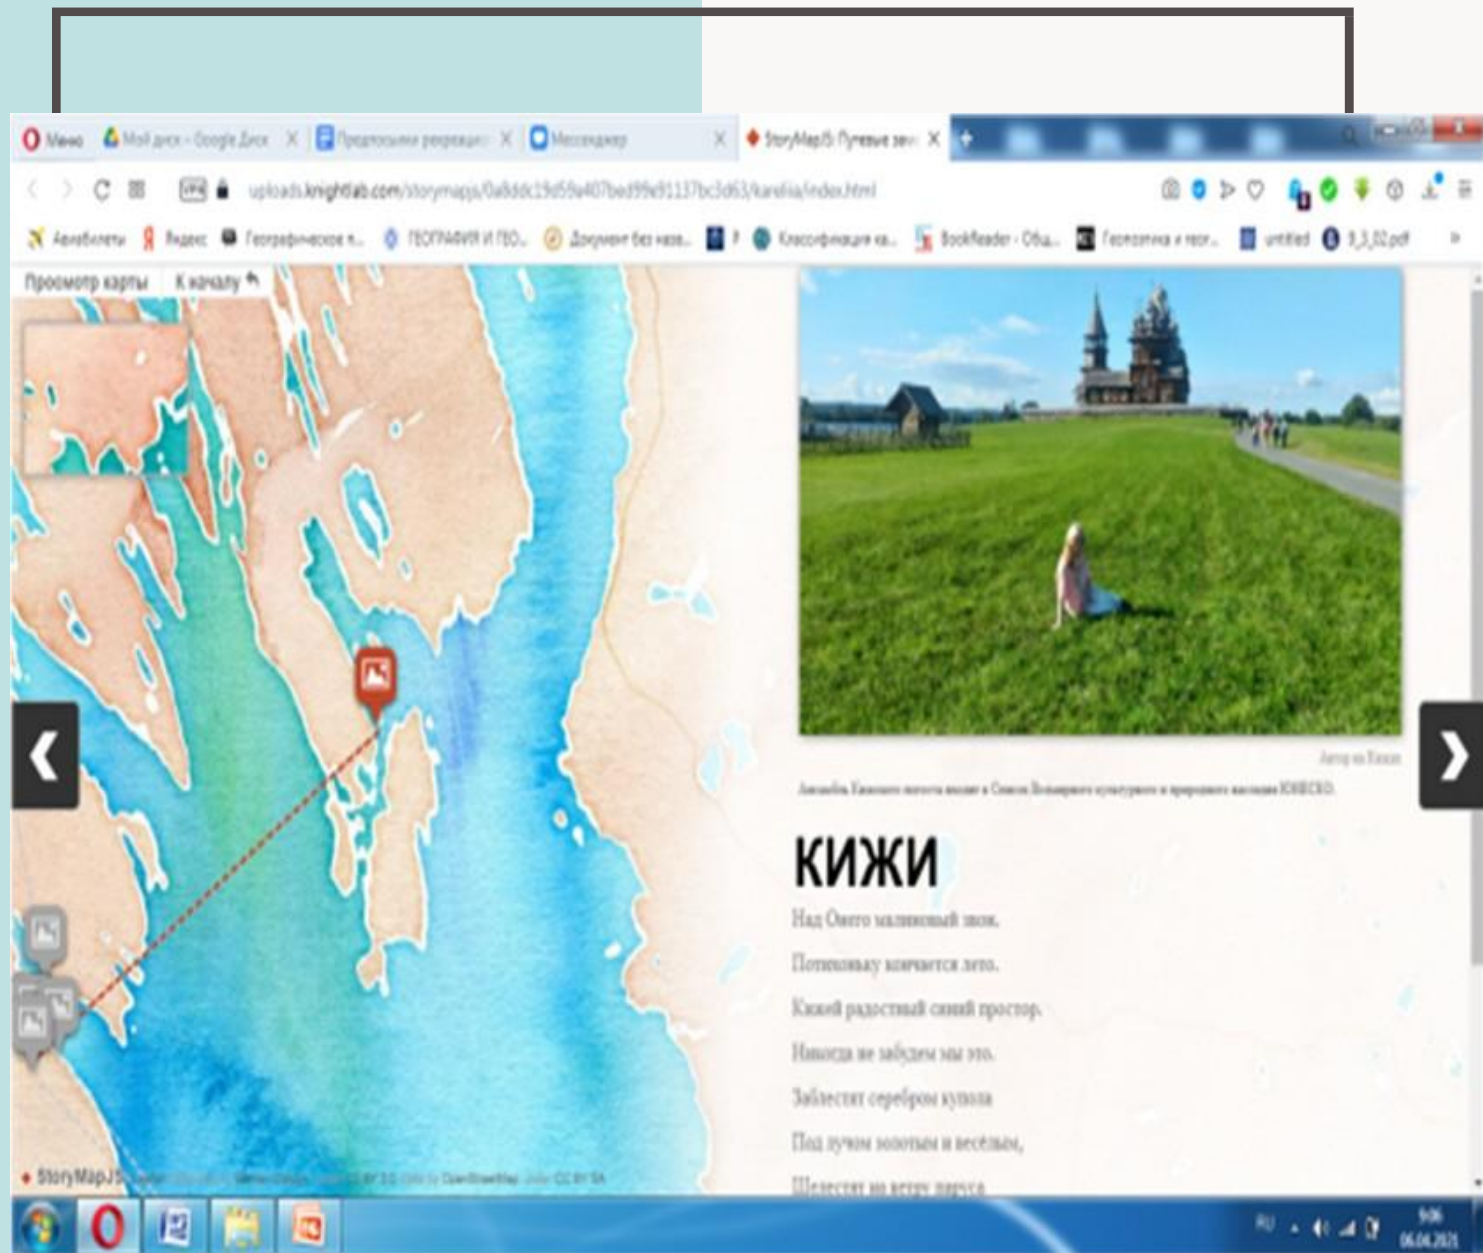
Меню Мой диск – Google Диск × Предпосылки рекреации × Мессенджер × StoryMapJS: Путевые зам ×

uploads.knightlab.com/storymapjs/0a8ddc19d59a407bed99e91137bc3d63/karelia/index.html

Авиабилеты Яндекс Географическое п... ГЕОГРАФИЯ И ГЕО... Документ без назв... Классификация ка... BookReader - Общ... Геопоэтика и геог... untitled 3_3_02.pdf

Просмотр карты К началу

Автор на Кижах

Ансамбль Кижского погоста входит в Список Всемирного культурного и природного наследия ЮНЕСКО.

КИЖИ

Над Онего малиновый звон.

Потихоньку кончается лето.

Кижей радостный синий простор.

Никогда не забудем мы это.

Заблестит серебром купола

Под лучом золотым и весёлым,

Шелестят на ветру паруса

StoryMapJS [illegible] CC BY 3.0. Data by OpenStreetMap, under CC BY SA.

RU 9:06 06.04.2021